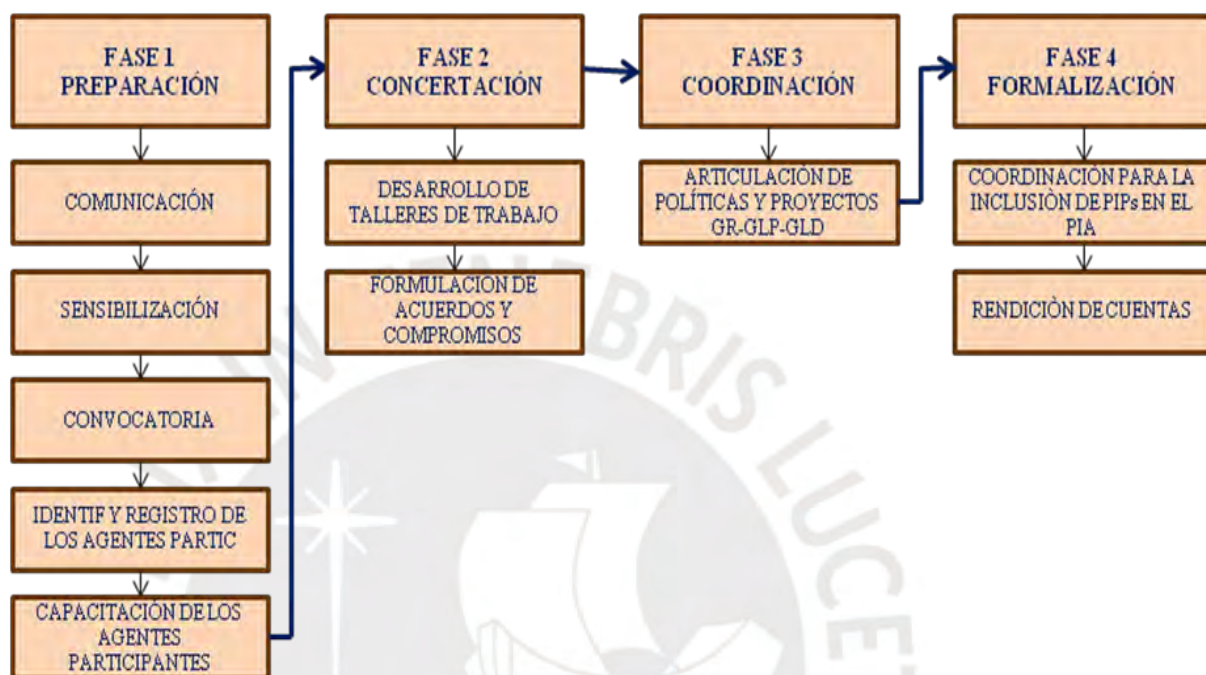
FASE 1
PREPARACIÓN

COMUNICACIÓN

SENSIBILIZACIÓN

CONVOCATORIA

IDENTIF Y REGISTRO DE LOS AGENTES PARTIC

CAPACITACIÓN DE LOS AGENTES PARTICIPANTES

FASE 2
CONCERTACIÓN

DESARROLLO DE TALLERES DE TRABAJO

FORMULACION DE ACUERDOS Y COMPROMISOS

FASE 3
COORDINACIÓN

ARTICULACIÓN DE POLÍTICAS Y PROYECTOS GR-GLP-GLD

FASE 4
FORMALIZACIÓN

COORDINACIÓN PARA LA INCLUSIÓN DE PIPs EN EL PIA

RENDICIÓN DE CUENTAS

TENEBRIS LUCE